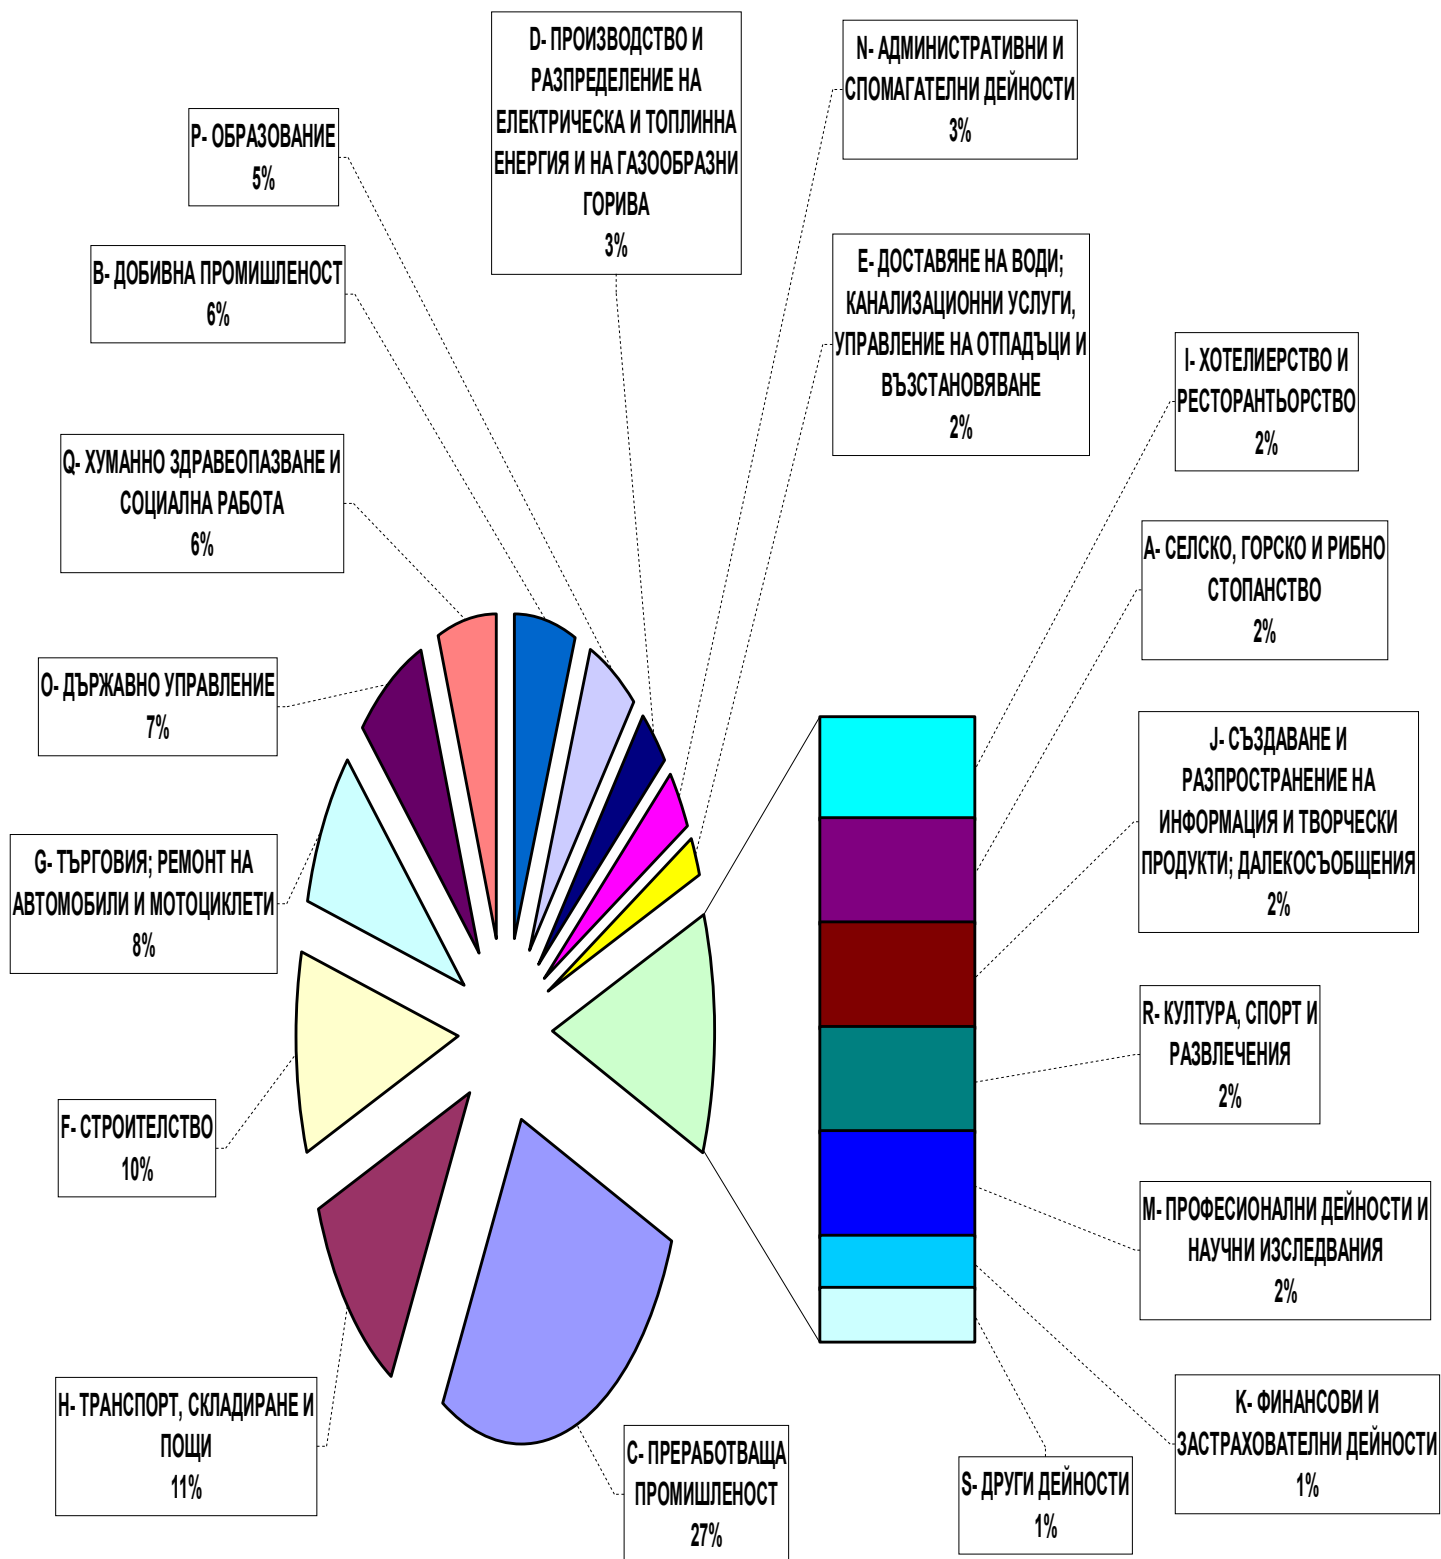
D- ПРОИЗВОДСТВО И РАЗПРЕДЕЛЕНИЕ НА ЕЛЕКТРИЧЕСКА И ТОПЛИННА ЕНЕРГИЯ И НА ГАЗООБРАЗНИ ГОРИВА
3%

N- АДМИНИСТРАТИВНИ И СПОМАГАТЕЛНИ ДЕЙНОСТИ
3%

P- ОБРАЗОВАНИЕ
5%

B- ДОБИВНА ПРОМИШЛЕНОСТ
6%

E- ДОСТАВЯНЕ НА ВОДИ; КАНАЛИЗАЦИОННИ УСЛУГИ, УПРАВЛЕНИЕ НА ОТПАДЪЦИ И ВЪЗСТАНОВЯВАНЕ
2%

I- ХОТЕЛИЕРСТВО И РЕСТОРАНТЬОРСТВО
2%

Q- ХУМАННО ЗДРАВЕОПАЗВАНЕ И СОЦИАЛНА РАБОТА
6%

A- СЕЛСКО, ГОРСКО И РИБНО СТОПАНСТВО
2%

O- ДЪРЖАВНО УПРАВЛЕНИЕ
7%

J- СЪЗДАВАНЕ И РАЗПРОСТРАНЕНИЕ НА ИНФОРМАЦИЯ И ТВОРЧЕСКИ ПРОДУКТИ; ДАЛЕКОСЪОБЩЕНИЯ
2%

G- ТЪРГОВИЯ; РЕМОНТ НА АВТОМОБИЛИ И МОТОЦИКЛЕТИ
8%

R- КУЛТУРА, СПОРТ И РАЗВЛЕЧЕНИЯ
2%

F- СТРОИТЕЛСТВО
10%

M- ПРОФЕСИОНАЛНИ ДЕЙНОСТИ И НАУЧНИ ИЗСЛЕДВАНИЯ
2%

H- ТРАНСПОРТ, СКЛАДИРАНЕ И ПОЩИ
11%

K- ФИНАНСОВИ И ЗАСТРАХОВАТЕЛНИ ДЕЙНОСТИ
1%

S- ДРУГИ ДЕЙНОСТИ
1%

C- ПРЕРАБОТВАЩА ПРОМИШЛЕНОСТ
27%